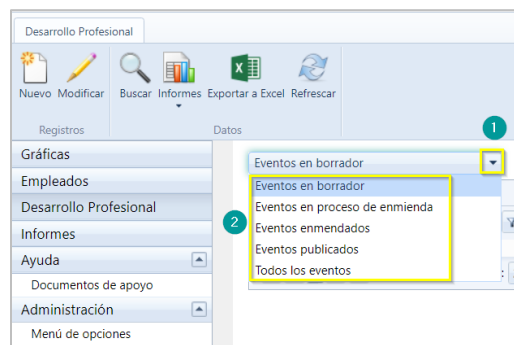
Desarrollo Profesional

Nuevo Modificar

Registros

Buscar Informes Exportar a Excel Refrescar

Datos

1

Gráficas

Empleados

Desarrollo Profesional

Informes

Ayuda

Documentos de apoyo

Administración

Menú de opciones

Eventos en borrador

2

Eventos en borrador
Eventos en proceso de enmienda
Eventos enmendados
Eventos publicados
Todos los eventos